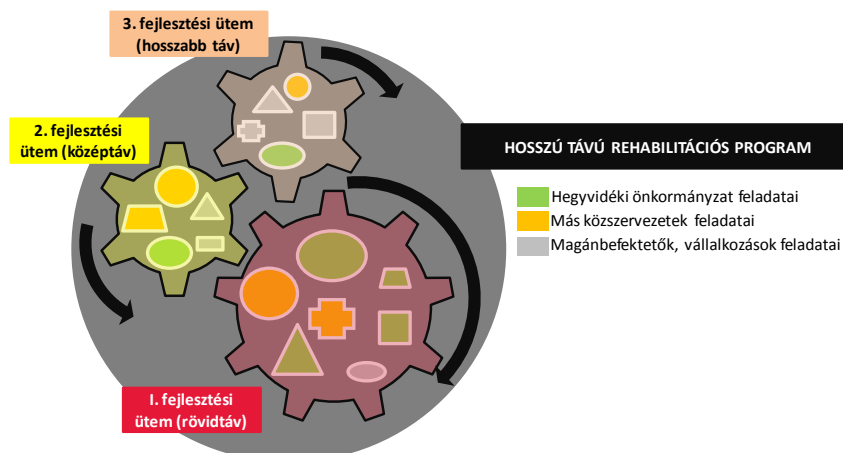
3. fejlesztési ütem (hosszabb táv)

2. fejlesztési ütem (középtáv)

HOSSZÚ TÁVÚ REHABILITÁCIÓS PROGRAM

Hegyvidéki önkormányzat feladatai
Más közszervezetek feladatai
Magánbefektetők, vállalkozások feladatai

I. fejlesztési ütem (rövidtáv)